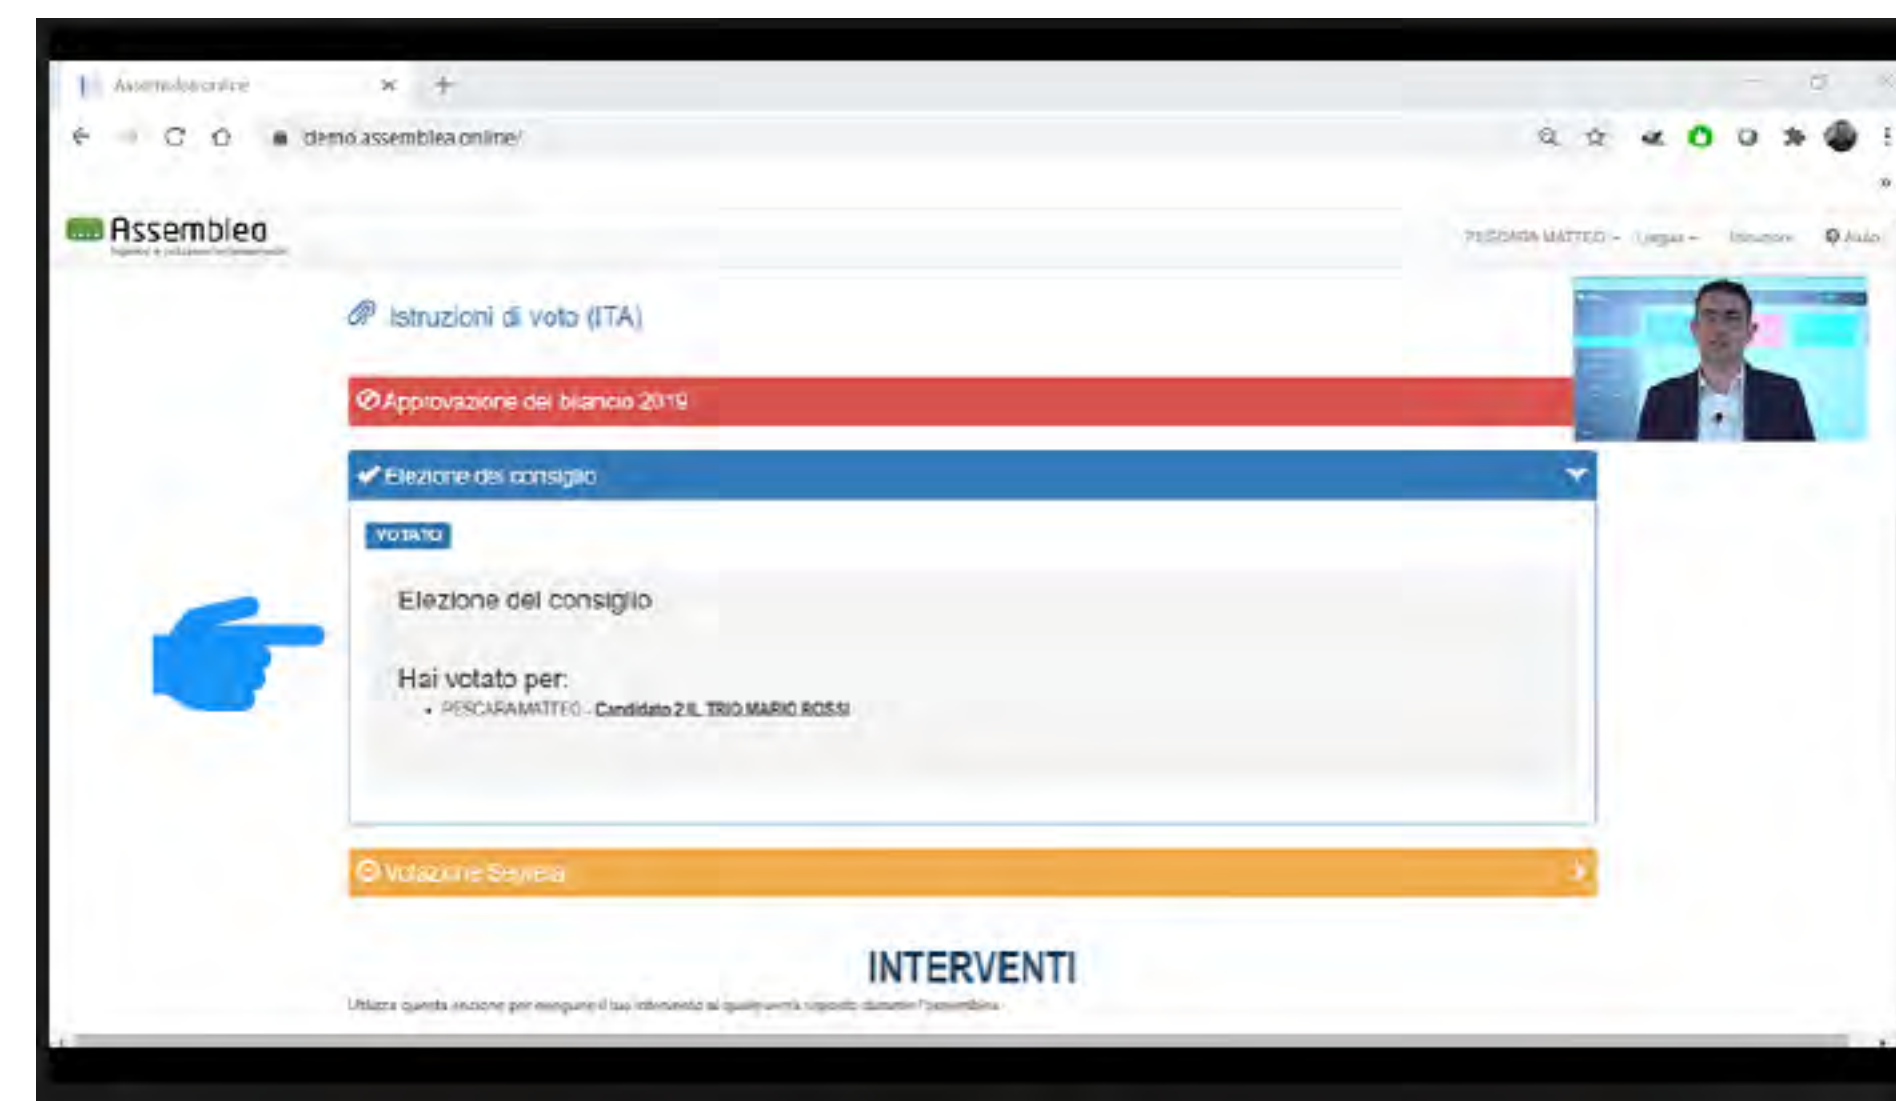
Assemblea.online ×
demo.assemblea.online/

Assemblea
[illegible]

PESCARA MATTEO – Lingua – Istruzioni Aiuto

Istruzioni di voto (ITA)

Approvazione del bilancio 2019

Elezione del consiglio

VOTATO

Elezione del consiglio

Hai votato per:

• PESCARA MATTEO - Candidato 2 IL TRIO MARIO ROSSI

Votazione Segreta

INTERVENTI

Utilizza questa sezione per eseguire il tuo intervento al quale verrà risposto durante l'assemblea